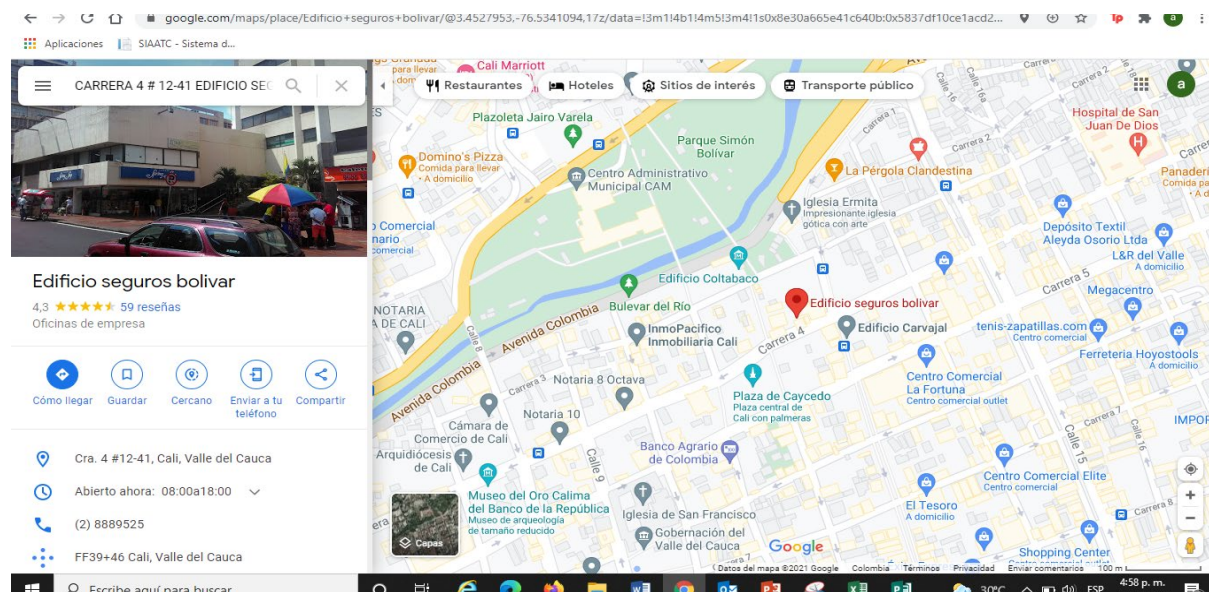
google.com/maps/place/Edificio+seguros+bolivar/@3.4527953,-76.5341094,17z/data=!3m1!4b1!4m5!3m4!1s0x8e30a665e41c640b:0x5837df10ce1acd2...

Aplicaciones SIAATC - Sistema d...

CARRERA 4 # 12-41 EDIFICIO SE

Restaurantes Hoteles Sitios de interés Transporte público

Edificio seguros bolivar
4,3 ★★★★★ 59 reseñas
Oficinas de empresa

Cómo llegar Guardar Cercano Enviar a tu teléfono Compartir

Cra. 4 #12-41, Cali, Valle del Cauca

Abierto ahora: 08:00a18:00

(2) 8889525

FF39+46 Cali, Valle del Cauca

Cali Marriott
para llevar
Plazoleta Jairo Varela
Parque Simón Bolívar
Domino's Pizza
Comida para llevar · A domicilio
Centro Administrativo Municipal CAM
La Pérgola Clandestina
Hospital de San Juan De Dios
Panadería
Comida para
Iglesia Ermita
Impresionante iglesia gótica con arte
Comercial
nario
comercial
Depósito Textil Aleyda Osorio Ltda
L&R del Valle
A domicilio
Edificio Coltabaco
Carrera 5
Megacentro
Edificio seguros bolivar
NOTARIA DE CALI
Bulevar del Río
Avenida Colombia
InmoPacifico Inmobiliaria Cali
Carrera 4
Edificio Carvajal
tenis-zapatillas.com
Centro comercial
Ferreteria Hoyostools
A domicilio
Carrera 3
Notaria 8 Octava
Plaza de Caycedo
Plaza central de Cali con palmeras
Centro Comercial La Fortuna
Centro comercial outlet
Notaria 10
Cámara de Comercio de Cali
Arquidiócesis de Cali
Banco Agrario de Colombia
Calle 15
Carrera 7
IMPOR
Calle 9
Centro Comercial Elite
Centro comercial
Museo del Oro Calima del Banco de la República
Museo de arqueología de tamaño reducido
Iglesia de San Francisco
El Tesoro
A domicilio
Carrera 8
Gobernación del Valle del Cauca
Capas
Google
Shopping Center
Datos del mapa ©2021 Google Colombia Términos Privacidad Enviar comentarios 100 m

Escribe aquí para buscar
30°C ESP 4:58 p. m.